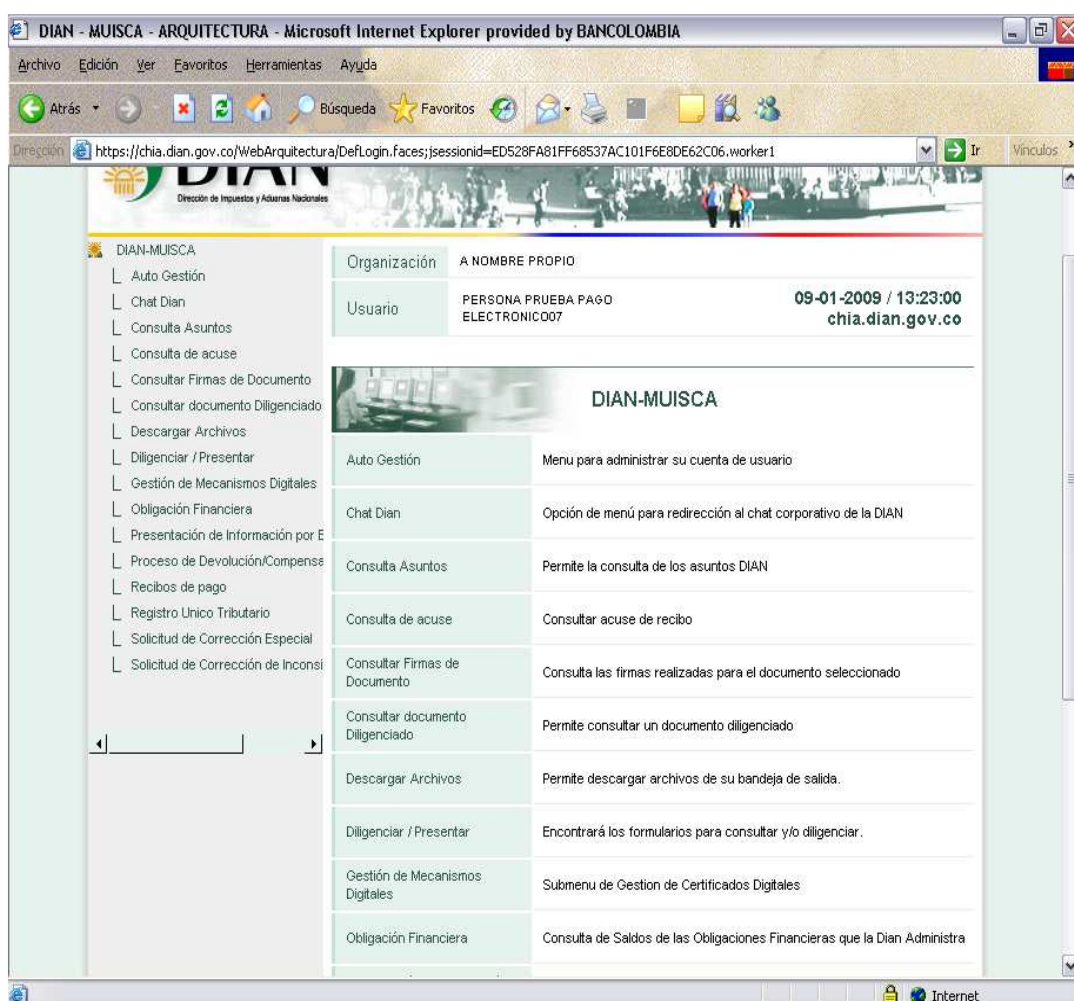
DIAN - MUISCA - ARQUITECTURA - Microsoft Internet Explorer provided by BANCOLOMBIA

Archivo Edición Ver Favoritos Herramientas Ayuda

Atrás Búsqueda Favoritos

Dirección https://chia.dian.gov.co/WebArquitectura/DefLogin.faces;jsessionid=ED528FA81FF68537AC101F6E8DE62C06.worker1 Ir Vínculos

DIAN
Dirección de Impuestos y Aduanas Nacionales

DIAN-MUISCA
Auto Gestión
Chat Dian
Consulta Asuntos
Consulta de acuse
Consultar Firmas de Documento
Consultar documento Diligenciado
Descargar Archivos
Diligenciar / Presentar
Gestión de Mecanismos Digitales
Obligación Financiera
Presentación de Información por E
Proceso de Devolución/Compensa
Recibos de pago
Registro Unico Tributario
Solicitud de Corrección Especial
Solicitud de Corrección de Inconsi

| Organización | A NOMBRE PROPIO | |
|---|---|---|
| Usuario | PERSONA PRUEBA PAGO ELECTRONICO07 | 09-01-2009 / 13:23:00 chia.dian.gov.co |

DIAN-MUISCA

| | |
|---|---|
| Auto Gestión | Menu para administrar su cuenta de usuario |
| Chat Dian | Opción de menú para redirección al chat corporativo de la DIAN |
| Consulta Asuntos | Permite la consulta de los asuntos DIAN |
| Consulta de acuse | Consultar acuse de recibo |
| Consultar Firmas de Documento | Consulta las firmas realizadas para el documento seleccionado |
| Consultar documento Diligenciado | Permite consultar un documento diligenciado |
| Descargar Archivos | Permite descargar archivos de su bandeja de salida. |
| Diligenciar / Presentar | Encontrará los formularios para consultar y/o diligenciar. |
| Gestión de Mecanismos Digitales | Submenu de Gestion de Certificados Digitales |
| Obligación Financiera | Consulta de Saldos de las Obligaciones Financieras que la Dian Administra |

Internet